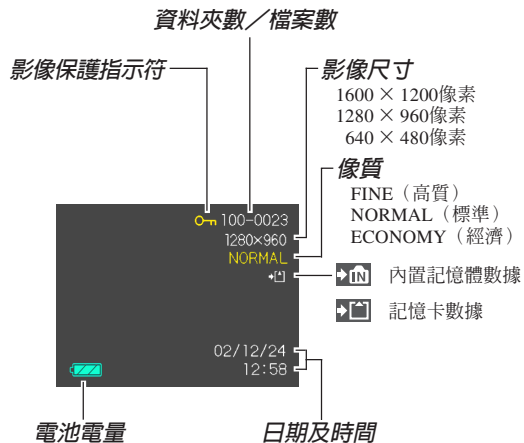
資料夾數／檔案數

影像保護指示符

影像尺寸
1600 × 1200像素
1280 × 960像素
640 × 480像素

像質
FINE（高質）
NORMAL（標準）
ECONOMY（經濟）

100-0023
1280×960
NORMAL

IN 內置記憶體數據

記憶卡數據

02/12/24
12:58

電池電量

日期及時間